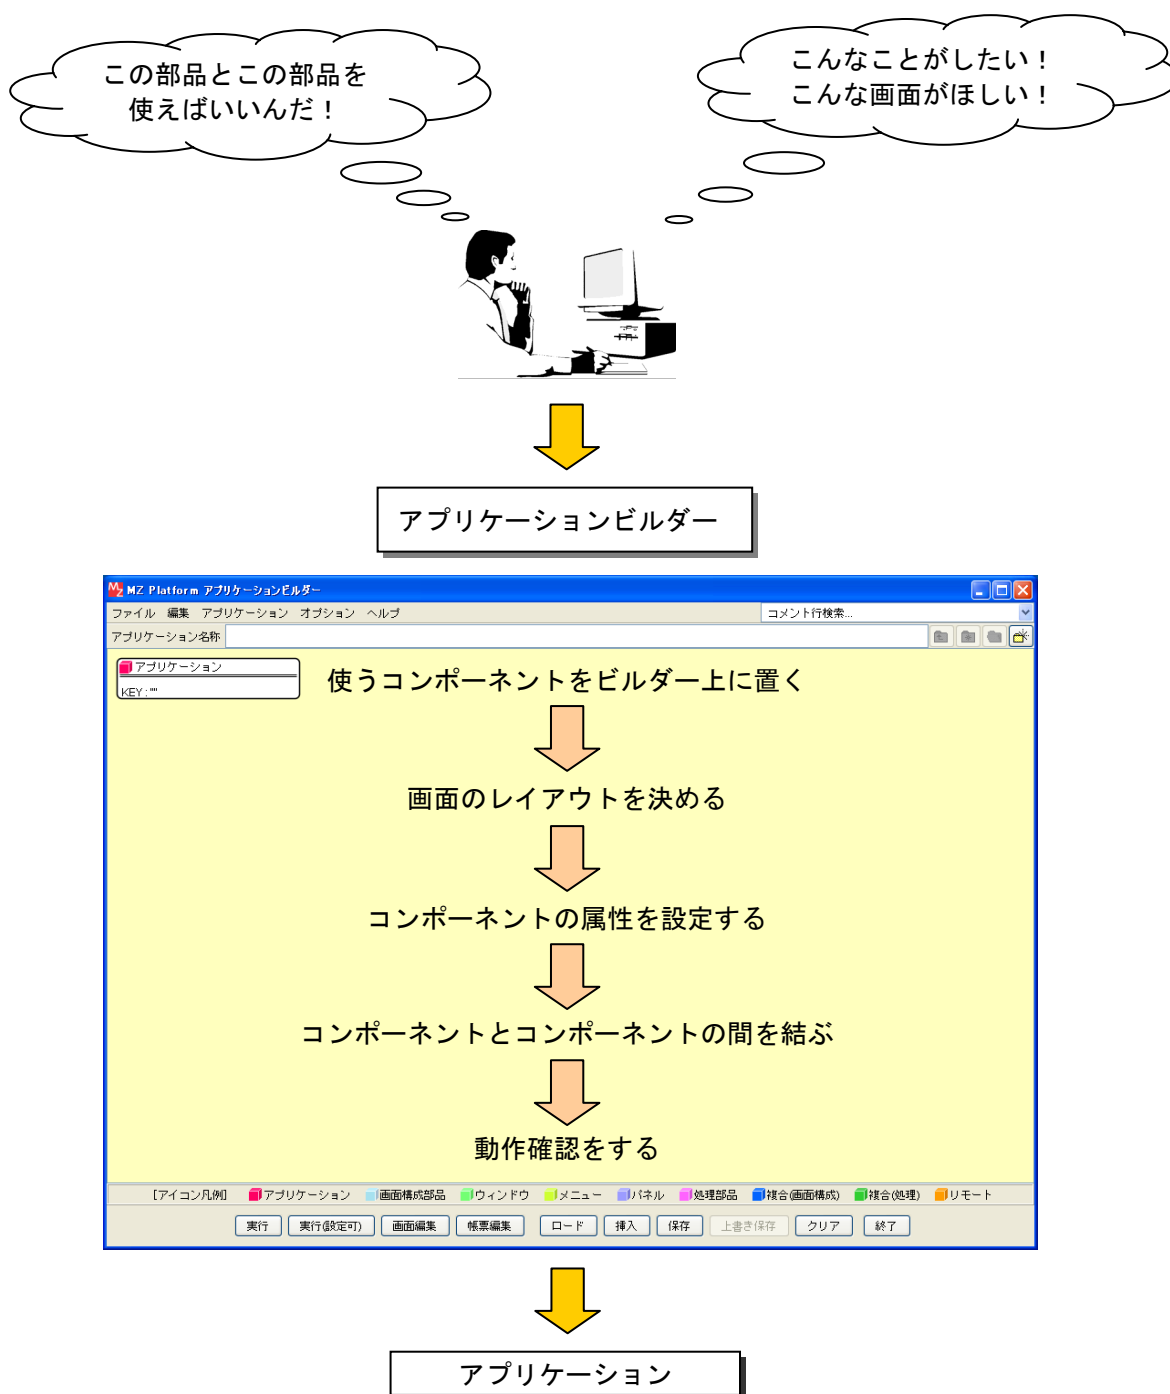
この部品とこの部品を
使えばいいんだ！

こんなことがしたい！
こんな画面がほしい！

アプリケーションビルダー

MZ Platform アプリケーションビルダー

ファイル 編集 アプリケーション オプション ヘルプ

コメント行検索...

アプリケーション名称

アプリケーション
KEY : ""

使うコンポーネントをビルダー上に置く

画面のレイアウトを決める

コンポーネントの属性を設定する

コンポーネントとコンポーネントの間を結ぶ

動作確認をする

［アイコン凡例］ アプリケーション 画面構成部品 ウィンドウ メニュー パネル 処理部品 複合(画面構成) 複合(処理) リモート

実行 実行(設定可) 画面編集 帳票編集 ロード 挿入 保存 上書き保存 クリア 終了

アプリケーション